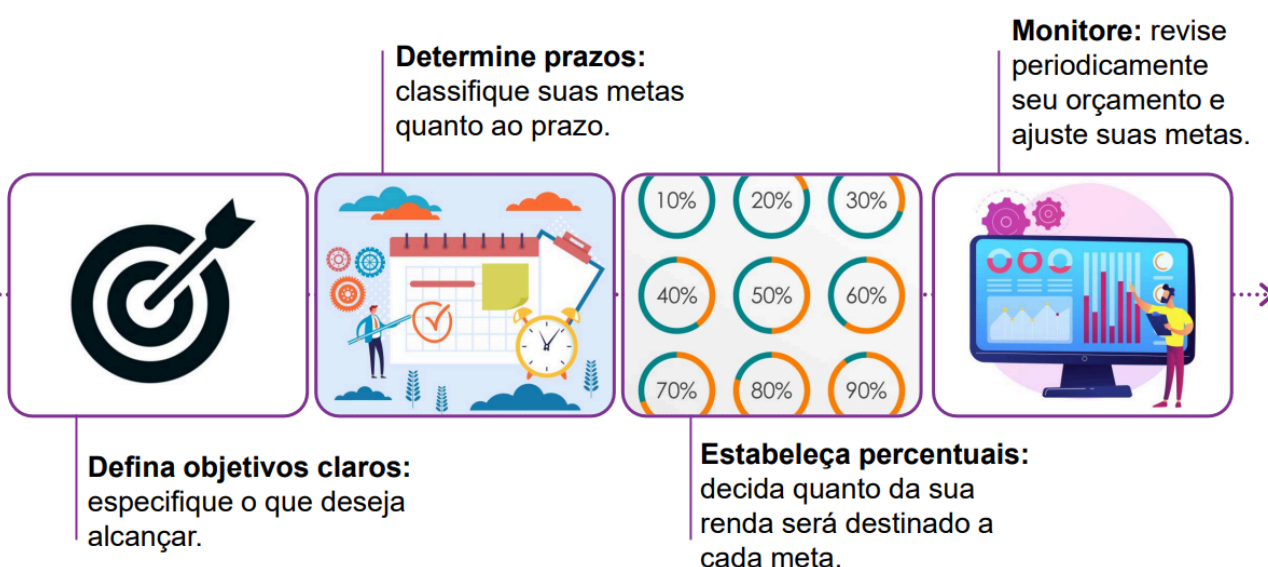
**Determine prazos:** classifique suas metas quanto ao prazo.

**Monitore:** revise periodicamente seu orçamento e ajuste suas metas.

10%
20%
30%
40%
50%
60%
70%
80%
90%

**Defina objetivos claros:** especifique o que deseja alcançar.

**Estabeleça percentuais:** decida quanto da sua renda será destinado a cada meta.